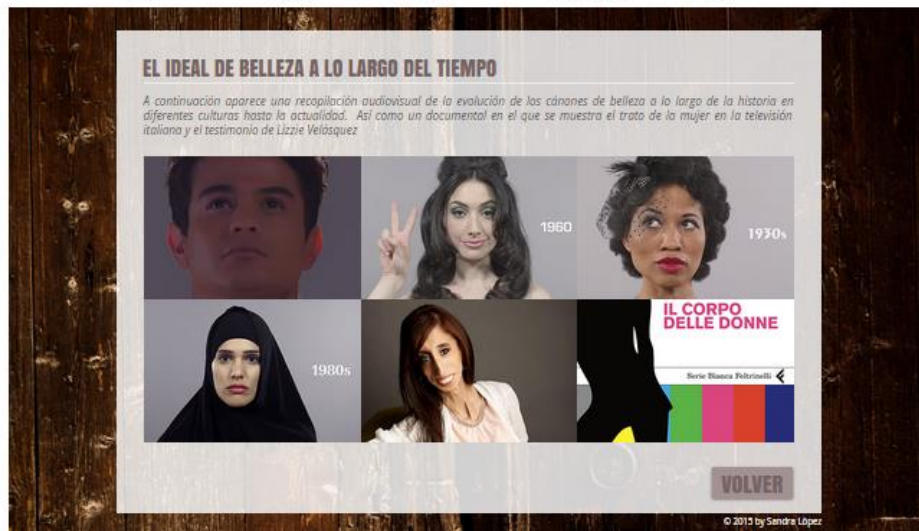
EL IDEAL DE BELLEZA A LO LARGO DEL TIEMPO

A continuación aparece una recopilación audiovisual de la evolución de los cánones de belleza a lo largo de la historia en diferentes culturas hasta la actualidad. Así como un documental en el que se muestra el trato de la mujer en la televisión italiana y el testimonio de Lizzie Velásquez

1960

1930s

1980s

IL CORPO DELLE DONNE

Serie Bianca Feltrinelli

VOLVER

© 2015 by Sandra López